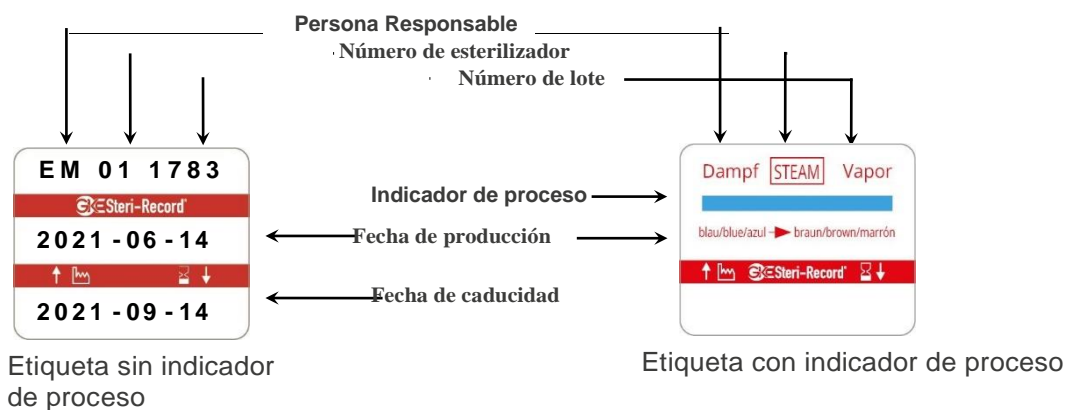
Persona Responsable
Número de esterilizador
Número de lote

EM 01 1783
GKE Steri-Record®
2021 - 06 - 14
2021 - 09 - 14

Indicador de proceso
Fecha de producción
Fecha de caducidad

Dampf STEAM Vapor
blau/blue/azul → braun/brown/marrón
GKE Steri-Record®

Etiqueta sin indicador de proceso

Etiqueta con indicador de proceso